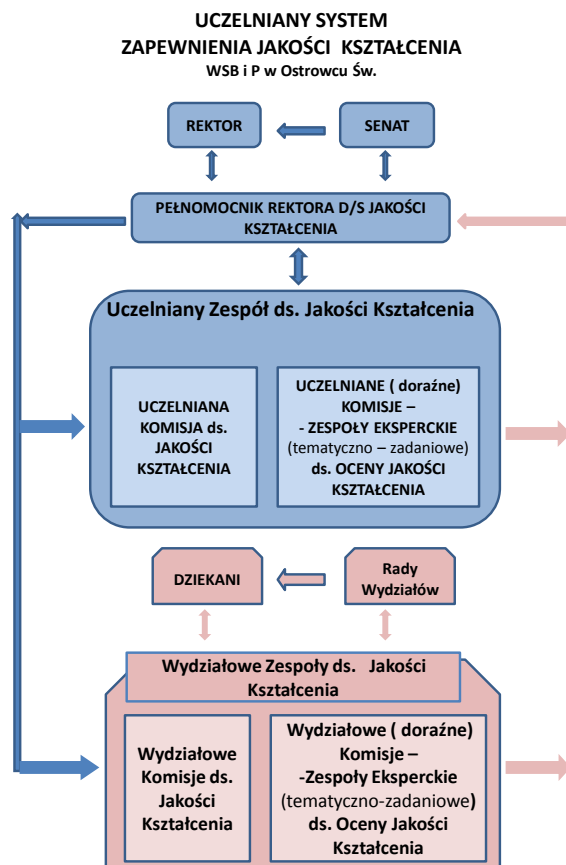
UCZELNIANY SYSTEM
ZAPEWNIENIA JAKOŚCI KSZTAŁCENIA
WSB i P w Ostrowcu Św.

REKTOR

SENAT

PEŁNOMOCNIK REKTORA D/S JAKOŚCI KSZTAŁCENIA

Uczelniany Zespół ds. Jakości Kształcenia

UCZELNIANA KOMISJA ds. JAKOŚCI KSZTAŁCENIA

UCZELNIANE ( doraźne) KOMISJE – - ZESPOŁY EKSPERCKIE (tematyczno – zadaniowe) ds. OCENY JAKOŚCI KSZTAŁCENIA

DZIEKANI

Rady Wydziałów

Wydziałowe Zespoły ds. Jakości Kształcenia

Wydziałowe Komisje ds. Jakości Kształcenia

Wydziałowe ( doraźne) Komisje – -Zespoły Eksperckie (tematyczno-zadaniowe) ds. Oceny Jakości Kształcenia